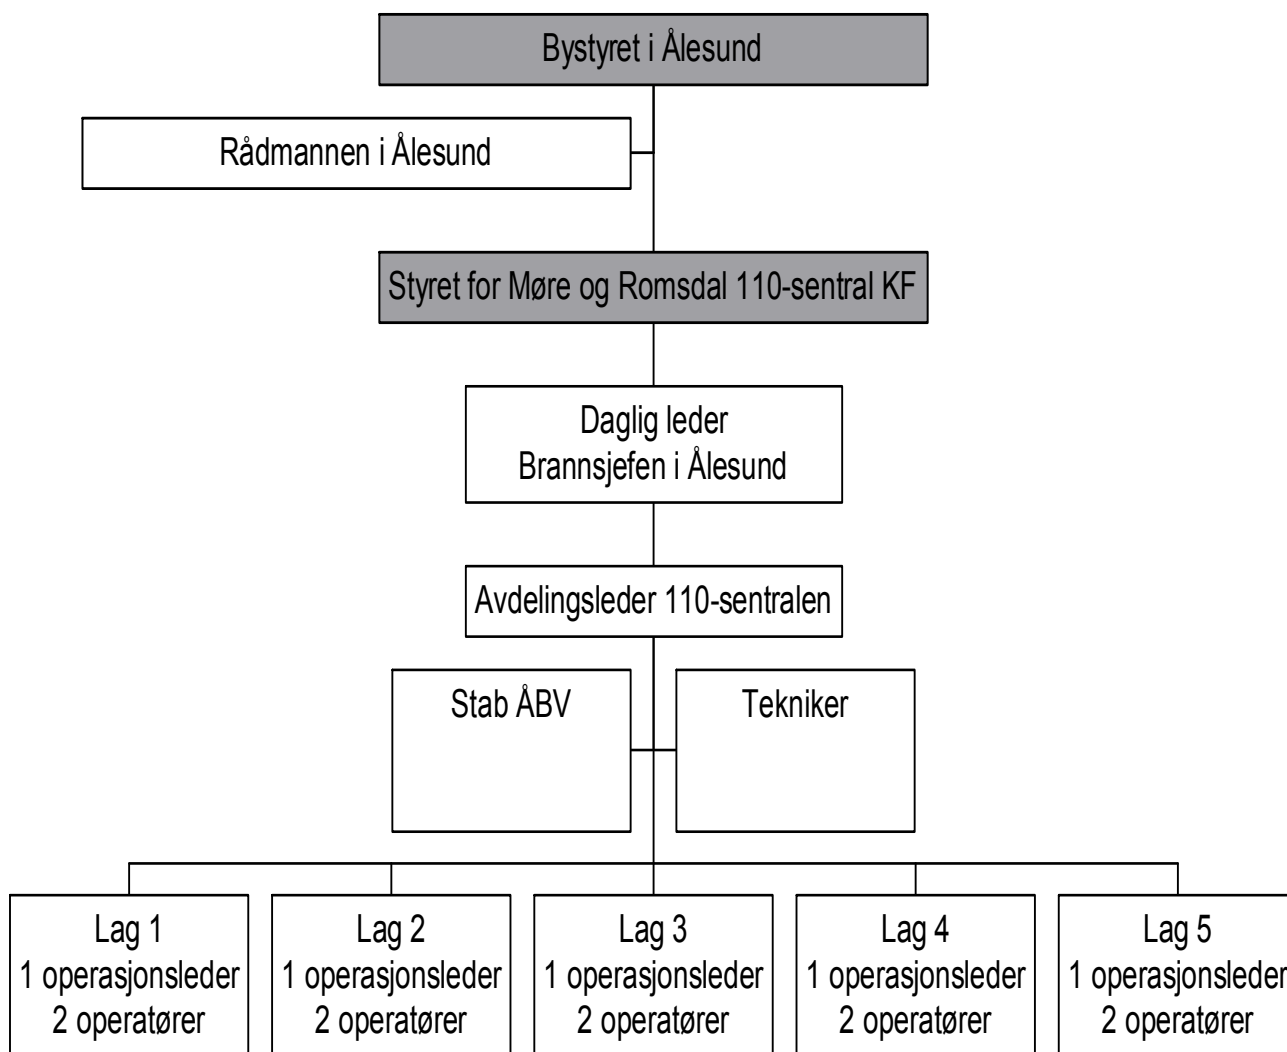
Bystyret i Ålesund

Rådmannen i Ålesund

Styret for Møre og Romsdal 110-sentral KF

Daglig leder
Brannsjefen i Ålesund

Avdelingsleder 110-sentralen

Stab ÅBV

Tekniker

Lag 1
1 operasjonsleder
2 operatører

Lag 2
1 operasjonsleder
2 operatører

Lag 3
1 operasjonsleder
2 operatører

Lag 4
1 operasjonsleder
2 operatører

Lag 5
1 operasjonsleder
2 operatører